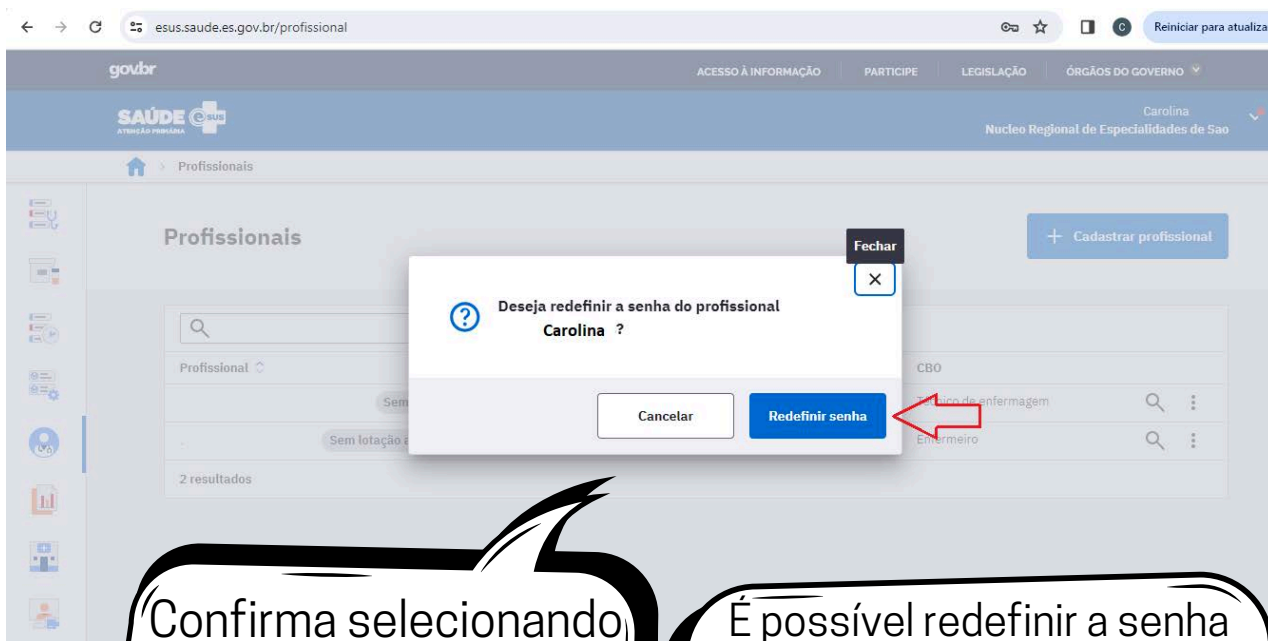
esus.saude.es.gov.br/profissional

Reiniciar para atualiza

gov.br

ACESSO À INFORMAÇÃO PARTICIPE LEGISLAÇÃO ÓRGÃOS DO GOVERNO

SAÚDE e-SUS ATENÇÃO PRIMÁRIA

Carolina
Nucleo Regional de Especialidades de Sao

Profissionais

Profissionais

Cadastrar profissional

Fechar

Deseja redefinir a senha do profissional Carolina ?

Cancelar

Redefinir senha

Profissional

CBO

Sem

Técnico de enfermagem

Sem lotação a

Enfermeiro

2 resultados

Confirma selecionando

É possível redefinir a senha